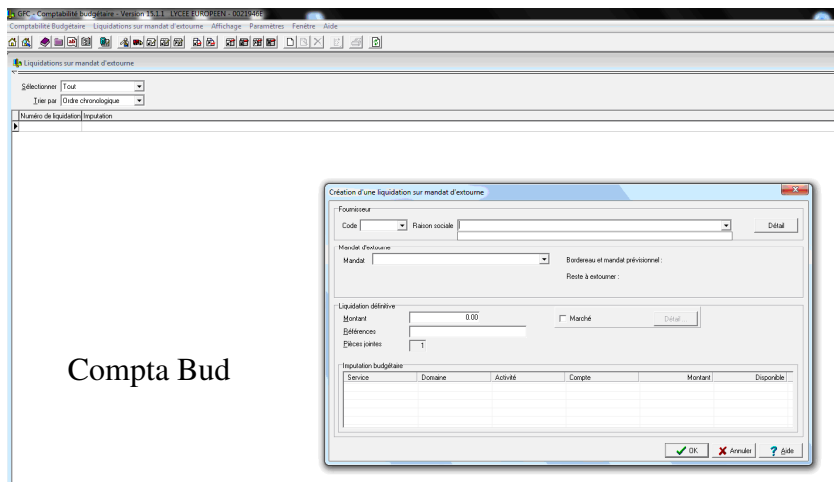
GFC - Comptabilité budgétaire - Version 15.1.1 LYCEE EUROPEEN - 0620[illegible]
Comptabilité Budgétaire Liquidations sur mandat d'extourne Affichage Paramètres Fenêtre Aide

Liquidations sur mandat d'extourne

Sélectionner Tout
Trier par Ordre chronologique

| Numéro de liquidation | Imputation |
|---|---|
| | |

Compta Bud

Création d'une liquidation sur mandat d'extourne

Fournisseur
Code Raison sociale Détail

Mandat d'extourne
Mandat Bordereau et mandat prévisionnel :
Reste à extourner :

Liquidation définitive
Montant 0.00 Marché Détail
Références
Pièces jointes 1

Imputation budgétaire

| Service | Domaine | Activité | Compte | Montant | Disponible |
|---|---|---|---|---|---|
| | | | | | |

OK Annuler Aide